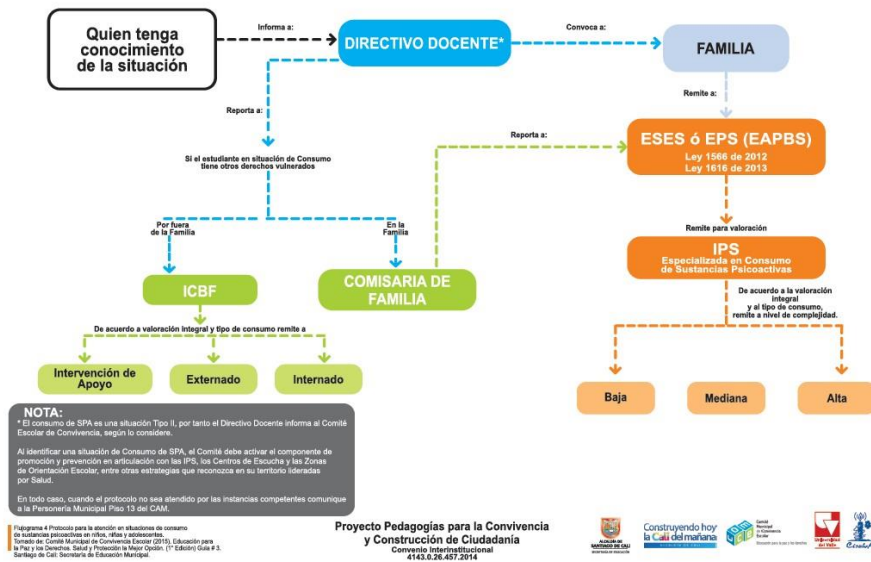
Quien tenga conocimiento de la situación

Informa a:

DIRECTIVO DOCENTE*

Convoca a:

FAMILIA

Remite a:

Reporta a:

Reporta a:

ESES ó EPS (EAPBS)
Ley 1566 de 2012
Ley 1616 de 2013

Si el estudiante en situación de Consumo tiene otros derechos vulnerados

Por fuera de la Familia

En la Familia

Remite para valoración

IPS
Especializada en Consumo de Sustancias Psicoactivas

ICBF

COMISARIA DE FAMILIA

De acuerdo a la valoración integral y al tipo de consumo, remite a nivel de complejidad.

De acuerdo a valoración integral y tipo de consumo remite a

Intervención de Apoyo

Externado

Internado

Baja

Mediana

Alta

NOTA:
* El consumo de SPA es una situación Tipo II, por tanto el Directivo Docente informa al Comité Escolar de Convivencia, según lo considere.

Al identificar una situación de Consumo de SPA, el Comité debe activar el componente de promoción y prevención en articulación con las IPS, los Centros de Escucha y las Zonas de Orientación Escolar, entre otras estrategias que reconozca en su territorio lideradas por Salud.

En todo caso, cuando el protocolo no sea atendido por las instancias competentes comunique a la Personería Municipal Piso 13 del CAM.

Flujograma 4 Protocolo para la atención en situaciones de consumo de sustancias psicoactivas en niños, niñas y adolescentes.
Tomado de: Comité Municipal de Convivencia Escolar (2015). Educación para la Paz y los Derechos. Salud y Protección la Mejor Opción. (1ª Edición) Guía # 3. Santiago de Cali: Secretaría de Educación Municipal.

Proyecto Pedagogías para la Convivencia y Construcción de Ciudadanía
Convenio Interinstitucional
4143.0.26.457.2014

ALCALDÍA DE SANTIAGO DE CALI

Construyendo hoy la Cali del mañana

Comité Municipal de Convivencia Escolar

Universidad del Valle

Escuela